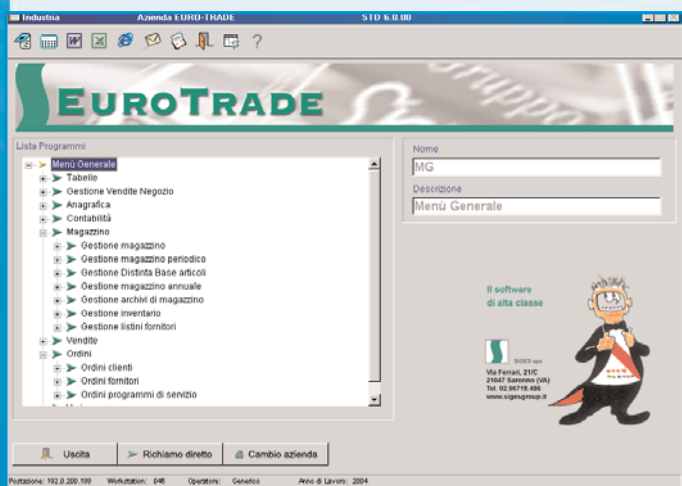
Industria Azienda EURO-TRADE STD 6.0.00

?

EUROTRADE

Lista Programmi

Menù Generale
Tabelle
Gestione Vendite Negozio
Anagrafica
Contabilità
Magazzino
Gestione magazzino
Gestione magazzino periodico
Gestione Distinta Base articoli
Gestione magazzino annuale
Gestione archivi di magazzino
Gestione inventario
Gestione listini fornitori
Vendite
Ordini
Ordini clienti
Ordini fornitori
Ordini programmi di servizio

Nome
MG
Descrizione
Menù Generale

Il software
di alta classe

SIGES spa
Via Ferrari, 21/C
21047 Saronno (VA)
Tel. 02.96718.486
www.sigesgroup.it

Uscita
Richiamo diretto
Cambio azienda

Postazione: 192.0.200.199 Workstation: 046 Operatore: Generico Anno di Lavoro: 2004